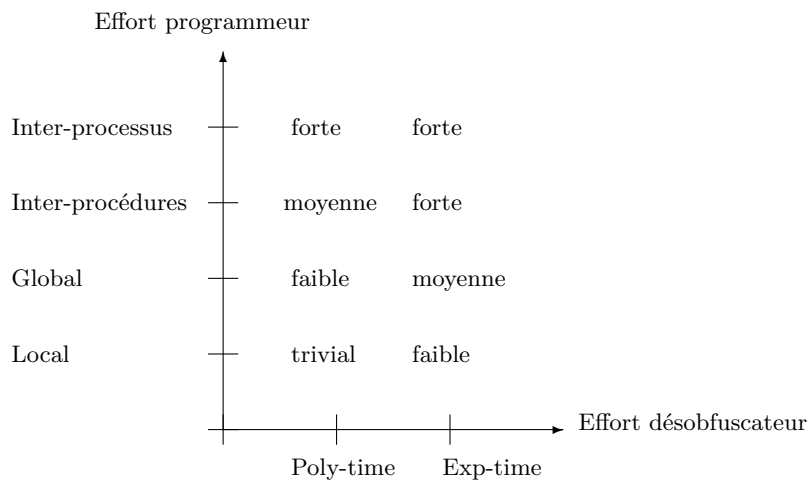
Effort programmeur

| | Poly-time | Exp-time |
|---|---|---|
| Inter-processus | forte | forte |
| Inter-procédures | moyenne | forte |
| Global | faible | moyenne |
| Local | trivial | faible |

Effort désobfuscateur